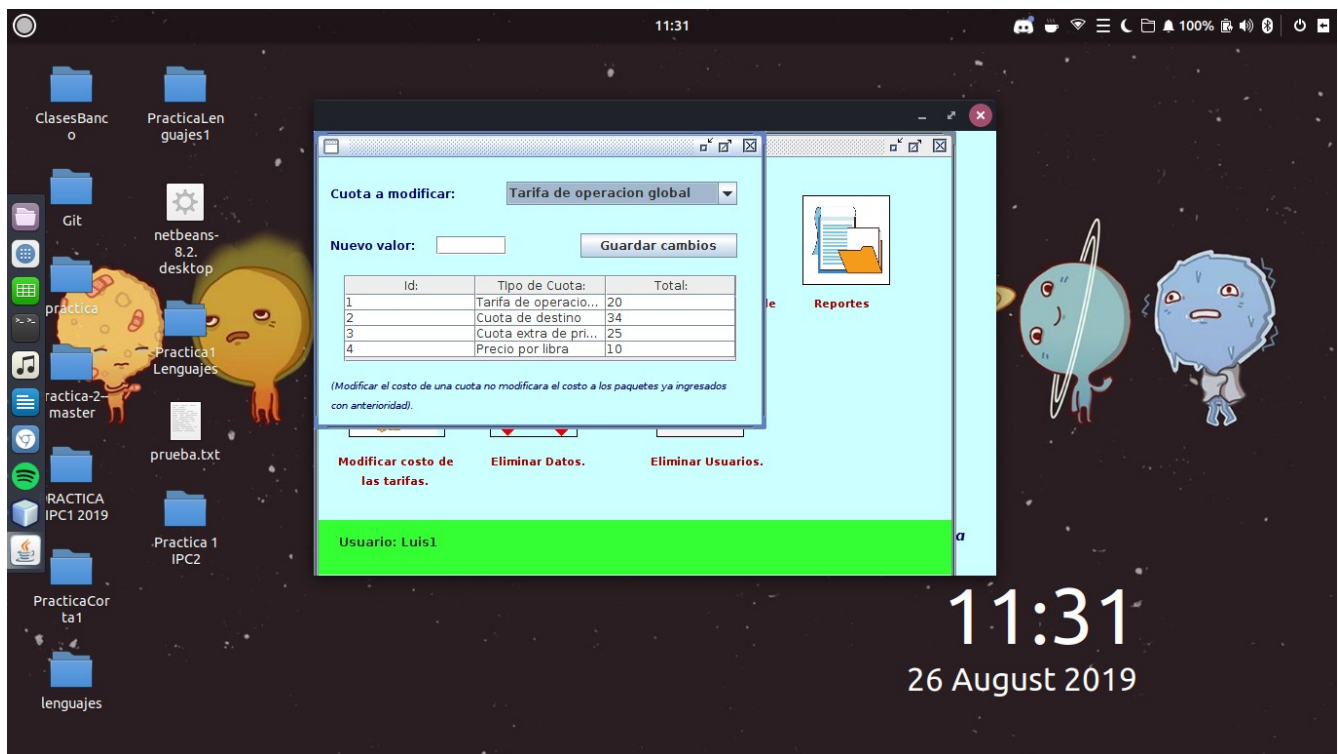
11:31

100%

ClasesBanco

PracticaLenguajes1

Git

netbeans-8.2.desktop

practica

Practica1 Lenguajes

ractica-2-master

prueba.txt

RACTICA IPC1 2019

Practica 1 IPC2

PracticaCorta1

lenguajes

Cuota a modificar:

Tarifa de operacion global

Nuevo valor:

Guardar cambios

| Id: | Tipo de Cuota: | Total: |
|---|---|---|
| 1 | Tarifa de operacio... | 20 |
| 2 | Cuota de destino | 34 |
| 3 | Cuota extra de pri... | 25 |
| 4 | Precio por libra | 10 |

(Modificar el costo de una cuota no modificara el costo a los paquetes ya ingresados con anterioridad).

le

Reportes

Modificar costo de las tarifas.

Eliminar Datos.

Eliminar Usuarios.

Usuario: Luis1

a

11:31

26 August 2019